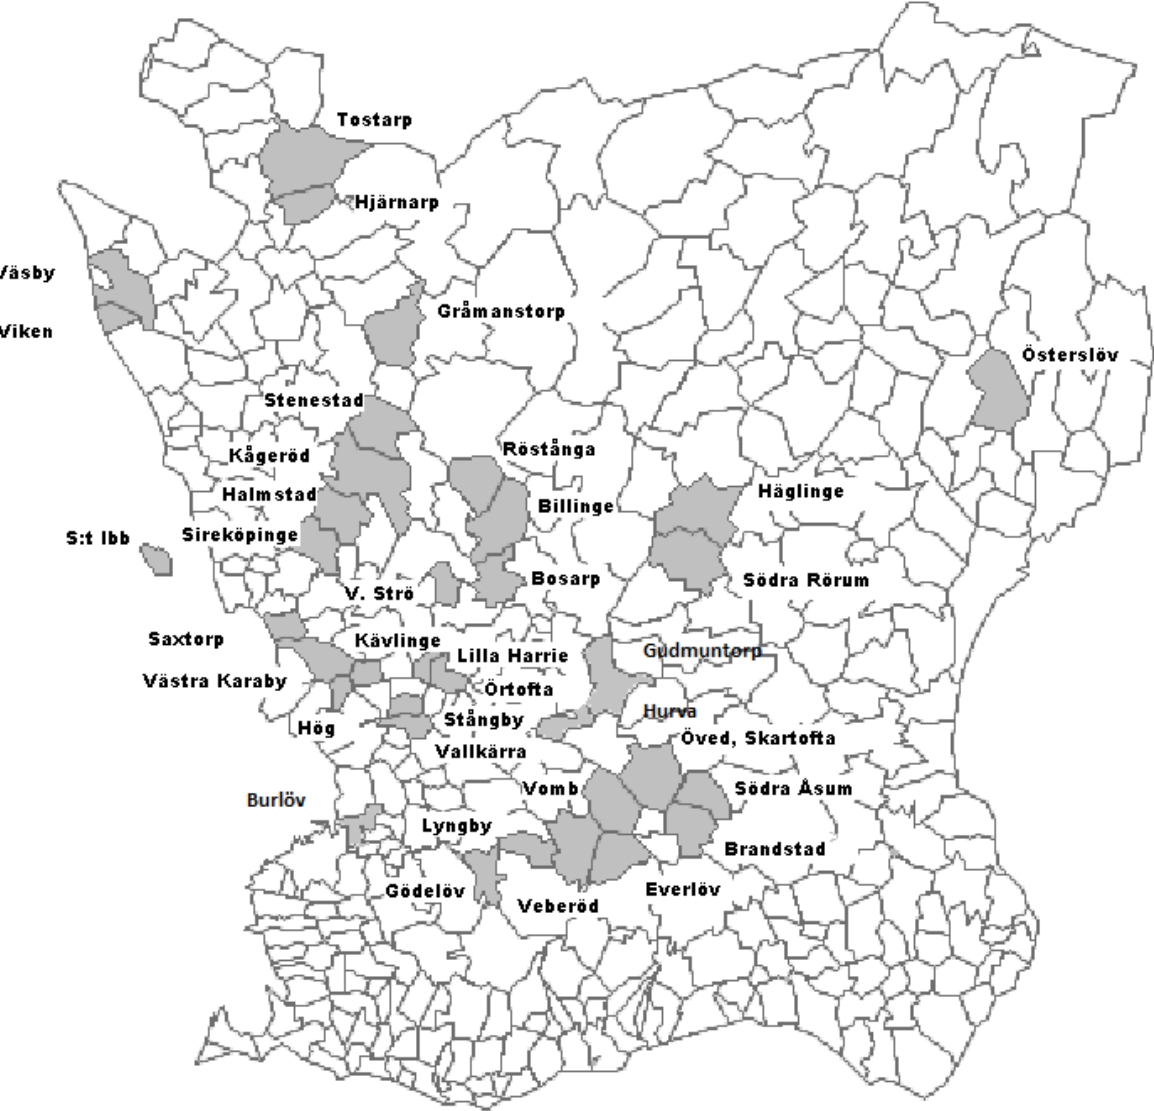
Tostarp
Hjärnarp
Väsby
Viken
Gråmanstorp
Österslöv
Stenestad
Kågeröd
Röstånga
Halmstad
Billinge
Häglinge
S:t Ibb
Sireköpinge
Bosarp
Södra Rörum
V. Strö
Saxtorp
Kävlinge
Lilla Harrie
Gudmuntorp
Västra Karaby
Örtofta
Hurva
Hög
Stångby
Öved, Skartofta
Vallkärra
Burlöv
Vomb
Södra Åsum
Lyngby
Brandstad
Everlöv
Gödelöv
Veberöd